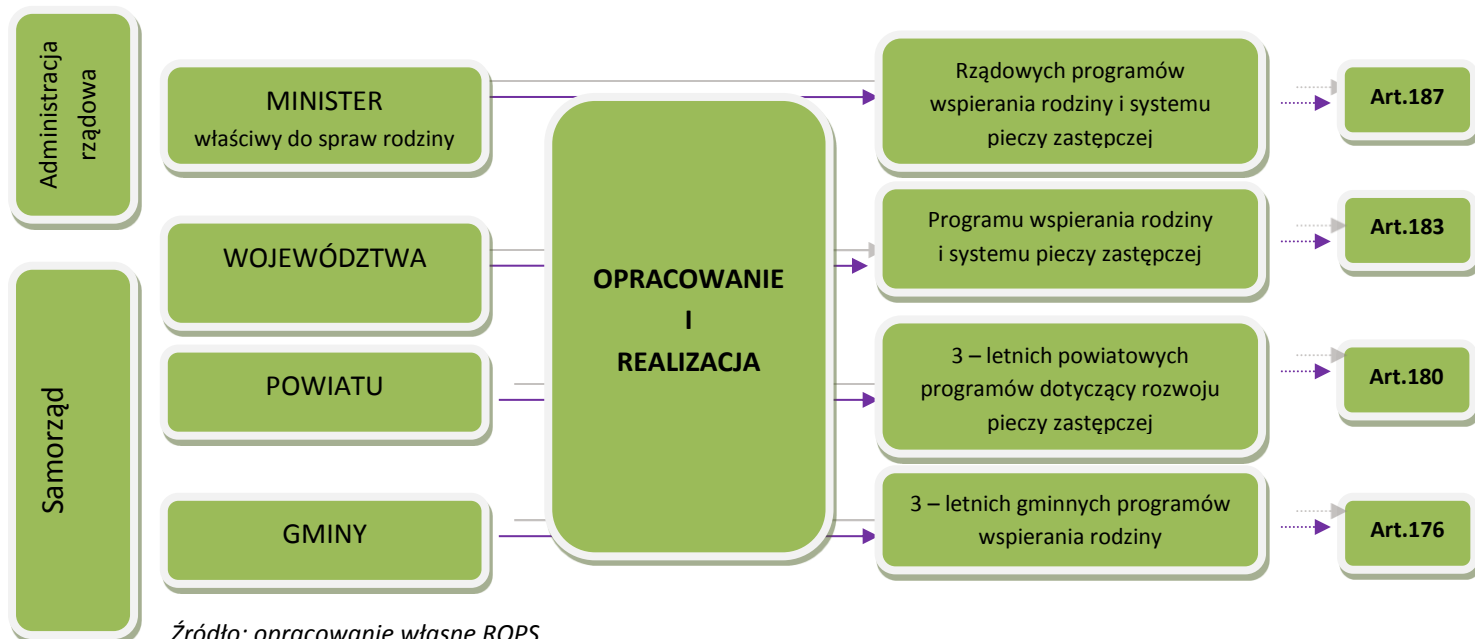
Administracja rządowa

Samorząd

MINISTER
właściwy do spraw rodziny

WOJEWÓDZTWA

POWIATU

GMINY

OPRACOWANIE
I
REALIZACJA

Rządowych programów wspierania rodziny i systemu pieczy zastępczej

Art.187

Programu wspierania rodziny i systemu pieczy zastępczej

Art.183

3 – letnich powiatowych programów dotyczący rozwoju pieczy zastępczej

Art.180

3 – letnich gminnych programów wspierania rodziny

Art.176

Źródło: opracowanie własne ROPS